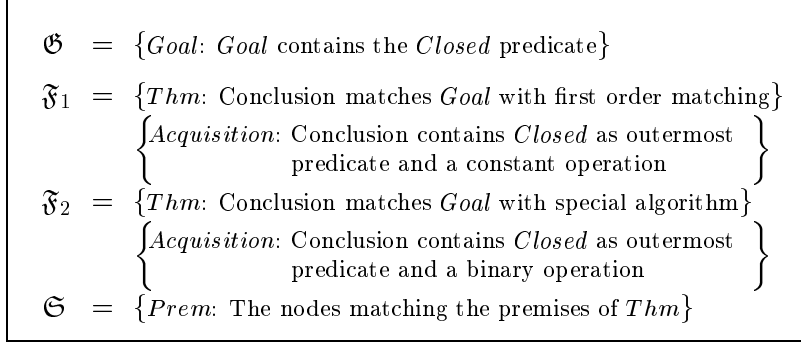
$\mathfrak{G} = \{Goal\text{: } Goal \text{ contains the } Closed \text{ predicate}\}$

$\mathfrak{F}_1 = \{Thm\text{: Conclusion matches } Goal \text{ with first order matching}\}$

$\begin{Bmatrix} Acquisition\text{: Conclusion contains } Closed \text{ as outermost} \\ \text{predicate and a constant operation} \end{Bmatrix}$

$\mathfrak{F}_2 = \{Thm\text{: Conclusion matches } Goal \text{ with special algorithm}\}$

$\begin{Bmatrix} Acquisition\text{: Conclusion contains } Closed \text{ as outermost} \\ \text{predicate and a binary operation} \end{Bmatrix}$

$\mathfrak{S} = \{Prem\text{: The nodes matching the premises of } Thm\}$